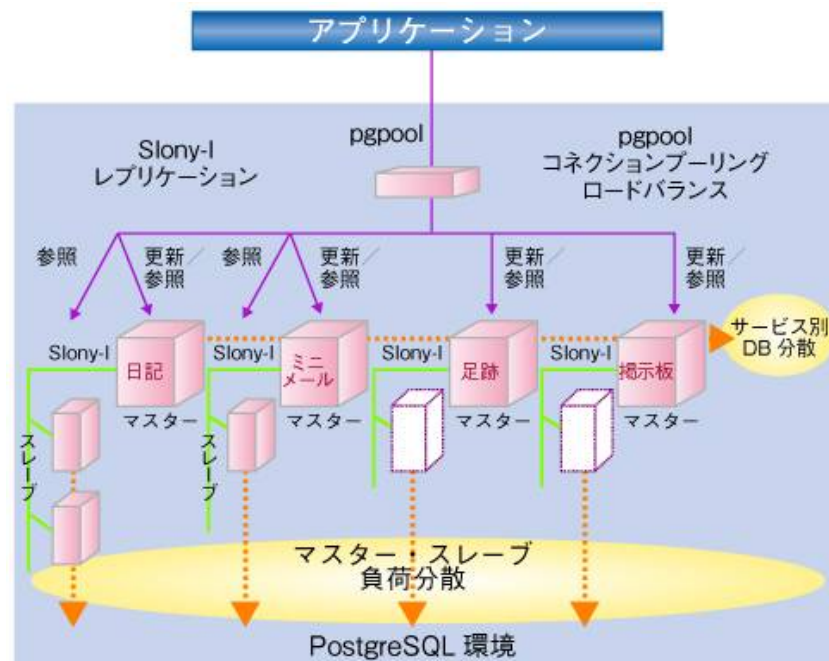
アプリケーション

Slony-I
レプリケーション

pgpool

pgpool
コネクションプーリング
ロードバランス

参照

更新／
参照

参照

更新／
参照

更新／
参照

更新／
参照

サービス別
DB 分散

Slony-I

日記

マスター

Slony-I

ミニ
メール

マスター

Slony-I

足跡

マスター

Slony-I

掲示板

マスター

スレーブ

スレーブ

マスター・スレーブ
負荷分散

PostgreSQL 環境